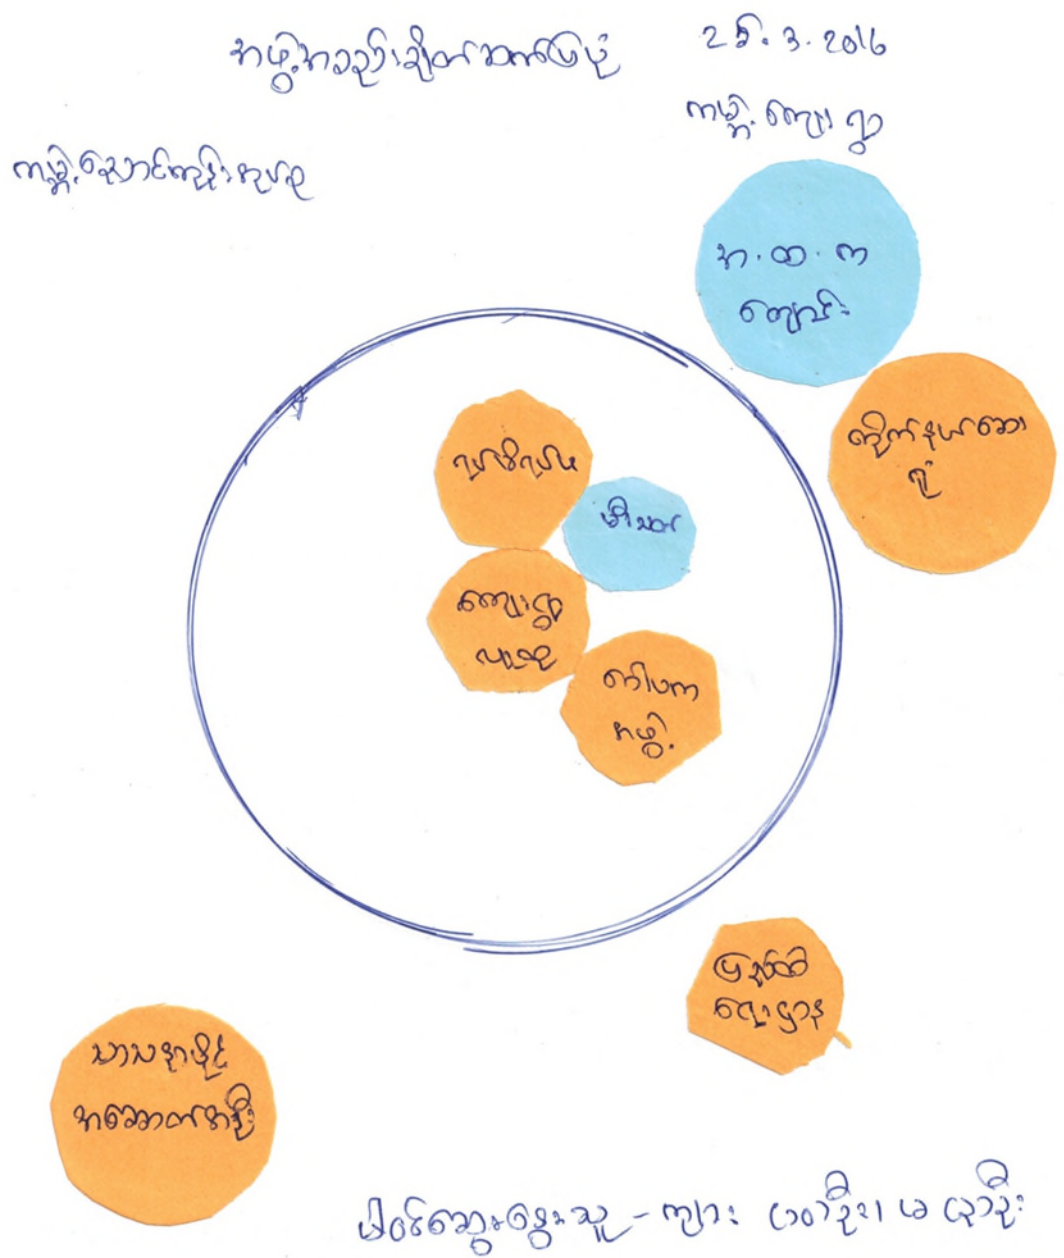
အဖွဲ့အစည်းချိတ်ဆက်မှုပုံ 25. 3. 2016

ကချို့ကျေးရွာ

ကချို့ဘောင်ကျိုးနယ်

အ.ထ.က
ကျောင်း

ကျိုက်နုဟာဆေးရုံ

ကျေးရွာ
လူကြီး

ဘုန်းကြီး

ဆရာမ

ကျေးရွာ
လူငယ်

ဘာသာ
အဖွဲ့

မြန်မာ
ဆေးခန်း

သာသနာမှူး
အဖွဲ့အစည်း

ပါဝင်ဆွေးနွေးသူ - ကျား (၁၀)ဦး၊ မ (၅)ဦး